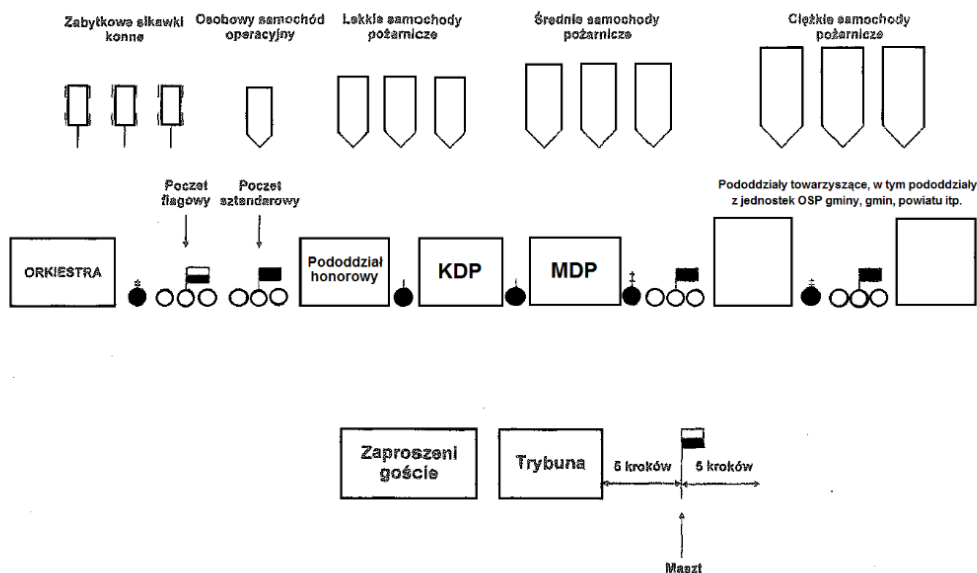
Zabytkowe sikawki konne

Osobowy samochód operacyjny

Lekkie samochody pożarnicze

Średnie samochody pożarnicze

Ciężkie samochody pożarnicze

Poczet flagowy

Poczet sztandarowy

Pododdziały towarzyszące, w tym pododdziały z jednostek OSP gminy, gmin, powiatu itp.

ORKIESTRA

Pododdział honorowy

KDP

MDP

Zaproszeni goście

Trybuna

5 kroków

5 kroków

Maszt